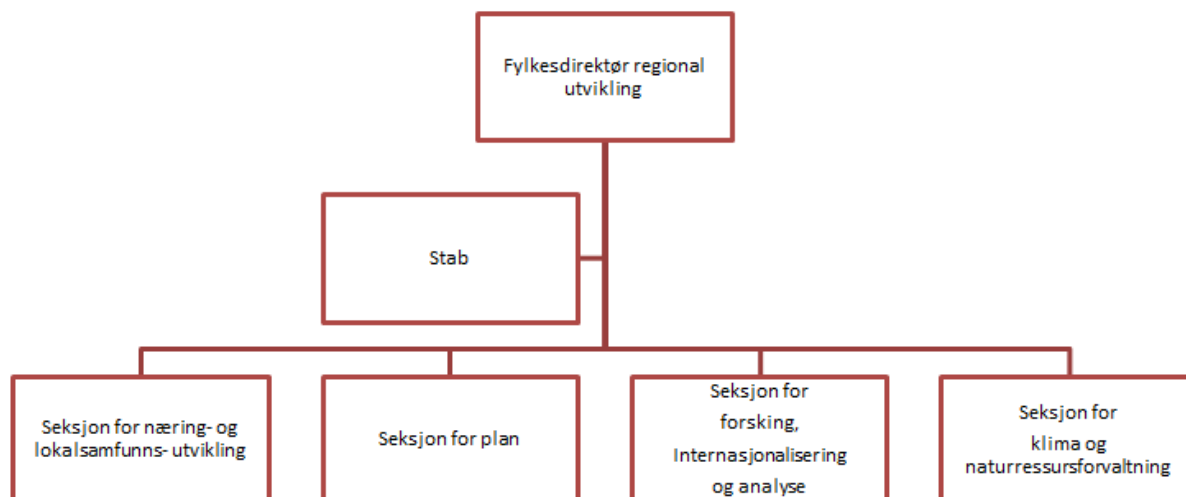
Fylkesdirektør regional utvikling

Stab

Seksjon for næring- og lokalsamfunns- utvikling

Seksjon for plan

Seksjon for forsking, Internasjonalisering og analyse

Seksjon for klima og naturressursforvaltning